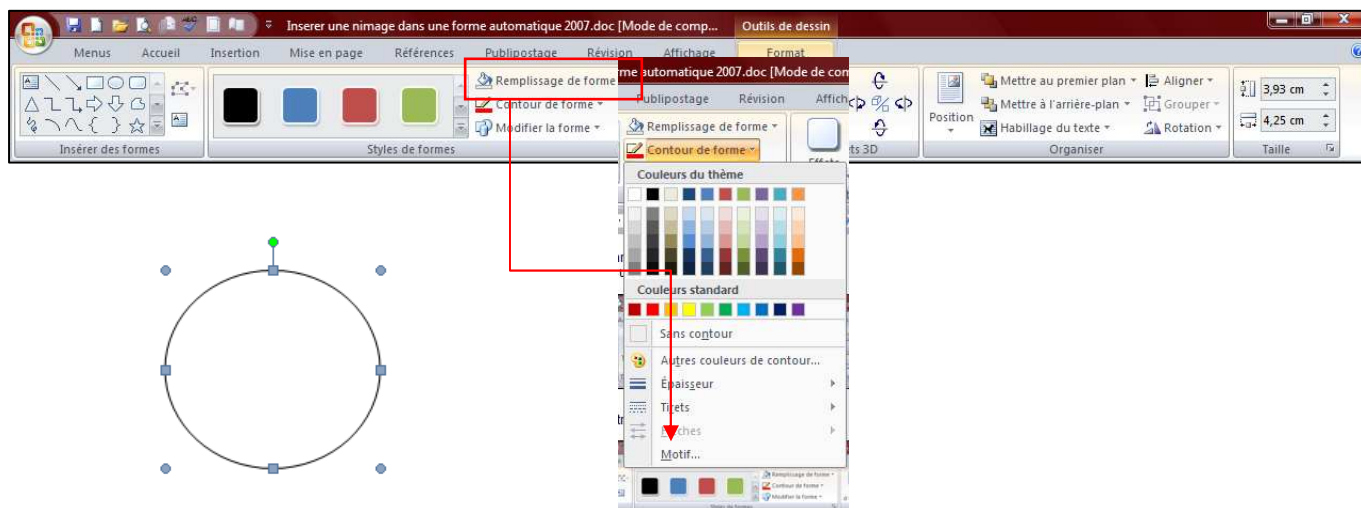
Inserer une nimage dans une forme automatique 2007.doc [Mode de comp... Outils de dessin

Menus Accueil Insertion Mise en page Références Publipostage Révision Affichage Format

Insérer des formes

Styles de formes

Remplissage de forme

Contour de forme

Modifier la forme

Position

Mettre au premier plan

Mettre à l'arrière-plan

Habillage du texte

Aligner

Grouper

Rotation

Organiser

3,93 cm

4,25 cm

Taille

forme automatique 2007.doc [Mode de com

Publipostage Révision Affich

Remplissage de forme

Contour de forme

Effets 3D

Couleurs du thème

Couleurs standard

Sans contour

Autres couleurs de contour...

Épaisseur

Tirets

Flèches

Motif...

Remplissage de forme

Contour de forme

Modifier la forme

Styles de formes